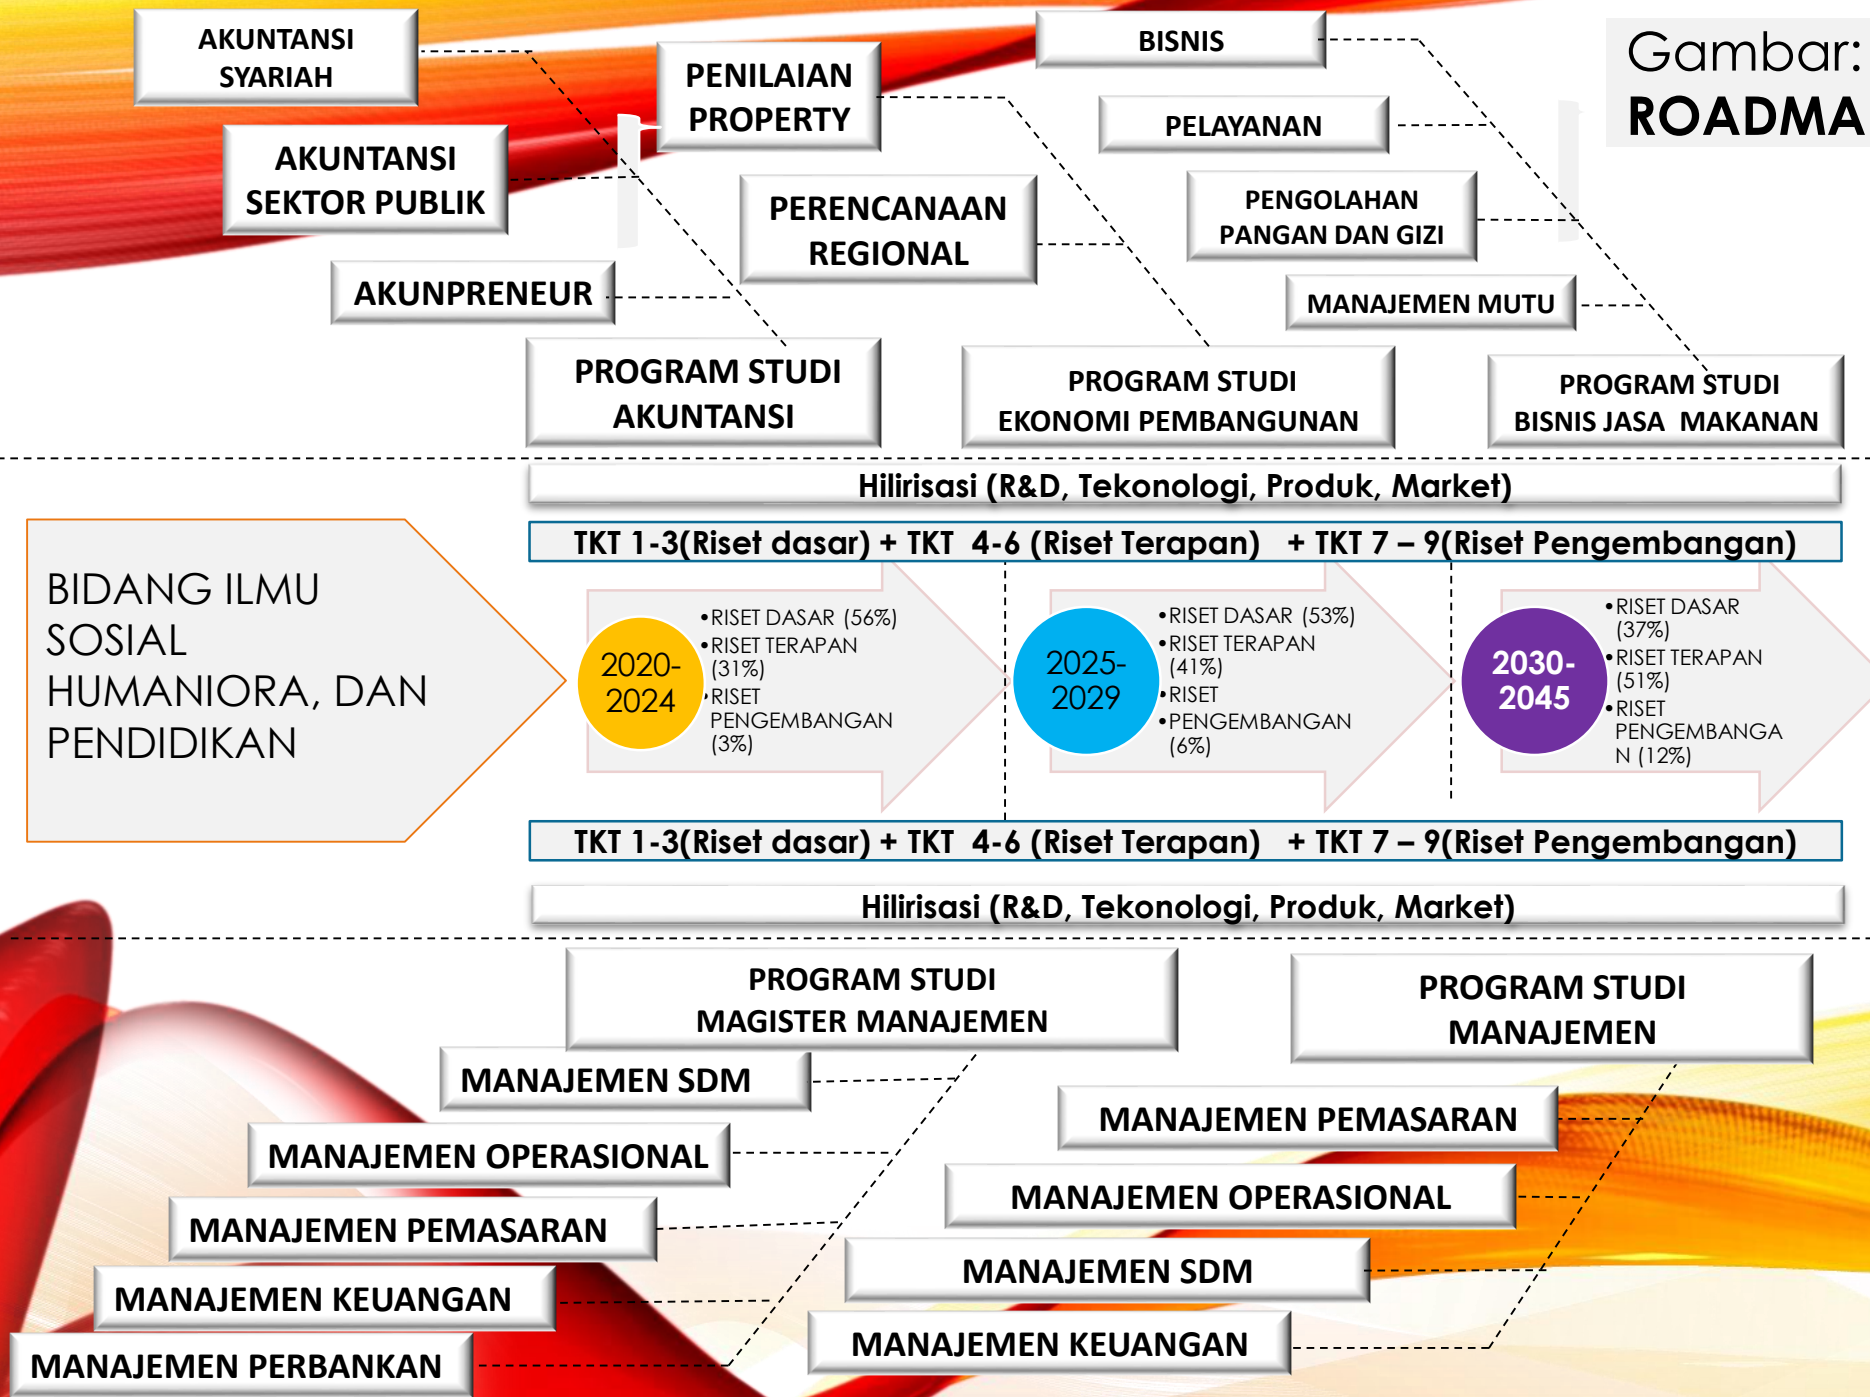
AKUNTANSI SYARIAH

PENILAIAN PROPERTY

BISNIS

Gambar: ROADMA

PELAYANAN

AKUNTANSI SEKTOR PUBLIK

PERENCANAAN REGIONAL

PENGOLAHAN PANGAN DAN GIZI

AKUNPRENEUR

MANAJEMEN MUTU

PROGRAM STUDI AKUNTANSI

PROGRAM STUDI EKONOMI PEMBANGUNAN

PROGRAM STUDI BISNIS JASA MAKANAN

Hilirisasi (R&D, Tekonologi, Produk, Market)

TKT 1-3(Riset dasar) + TKT 4-6 (Riset Terapan) + TKT 7 – 9(Riset Pengembangan)

BIDANG ILMU SOSIAL HUMANIORA, DAN PENDIDIKAN

2020-2024
•RISET DASAR (56%)
•RISET TERAPAN (31%)
•RISET PENGEMBANGAN (3%)

2025-2029
•RISET DASAR (53%)
•RISET TERAPAN (41%)
•RISET
•PENGEMBANGAN (6%)

2030-2045
•RISET DASAR (37%)
•RISET TERAPAN (51%)
•RISET PENGEMBANGAN (12%)

TKT 1-3(Riset dasar) + TKT 4-6 (Riset Terapan) + TKT 7 – 9(Riset Pengembangan)

Hilirisasi (R&D, Tekonologi, Produk, Market)

PROGRAM STUDI MAGISTER MANAJEMEN

PROGRAM STUDI MANAJEMEN

MANAJEMEN SDM

MANAJEMEN PEMASARAN

MANAJEMEN OPERASIONAL

MANAJEMEN OPERASIONAL

MANAJEMEN PEMASARAN

MANAJEMEN SDM

MANAJEMEN KEUANGAN

MANAJEMEN KEUANGAN

MANAJEMEN PERBANKAN